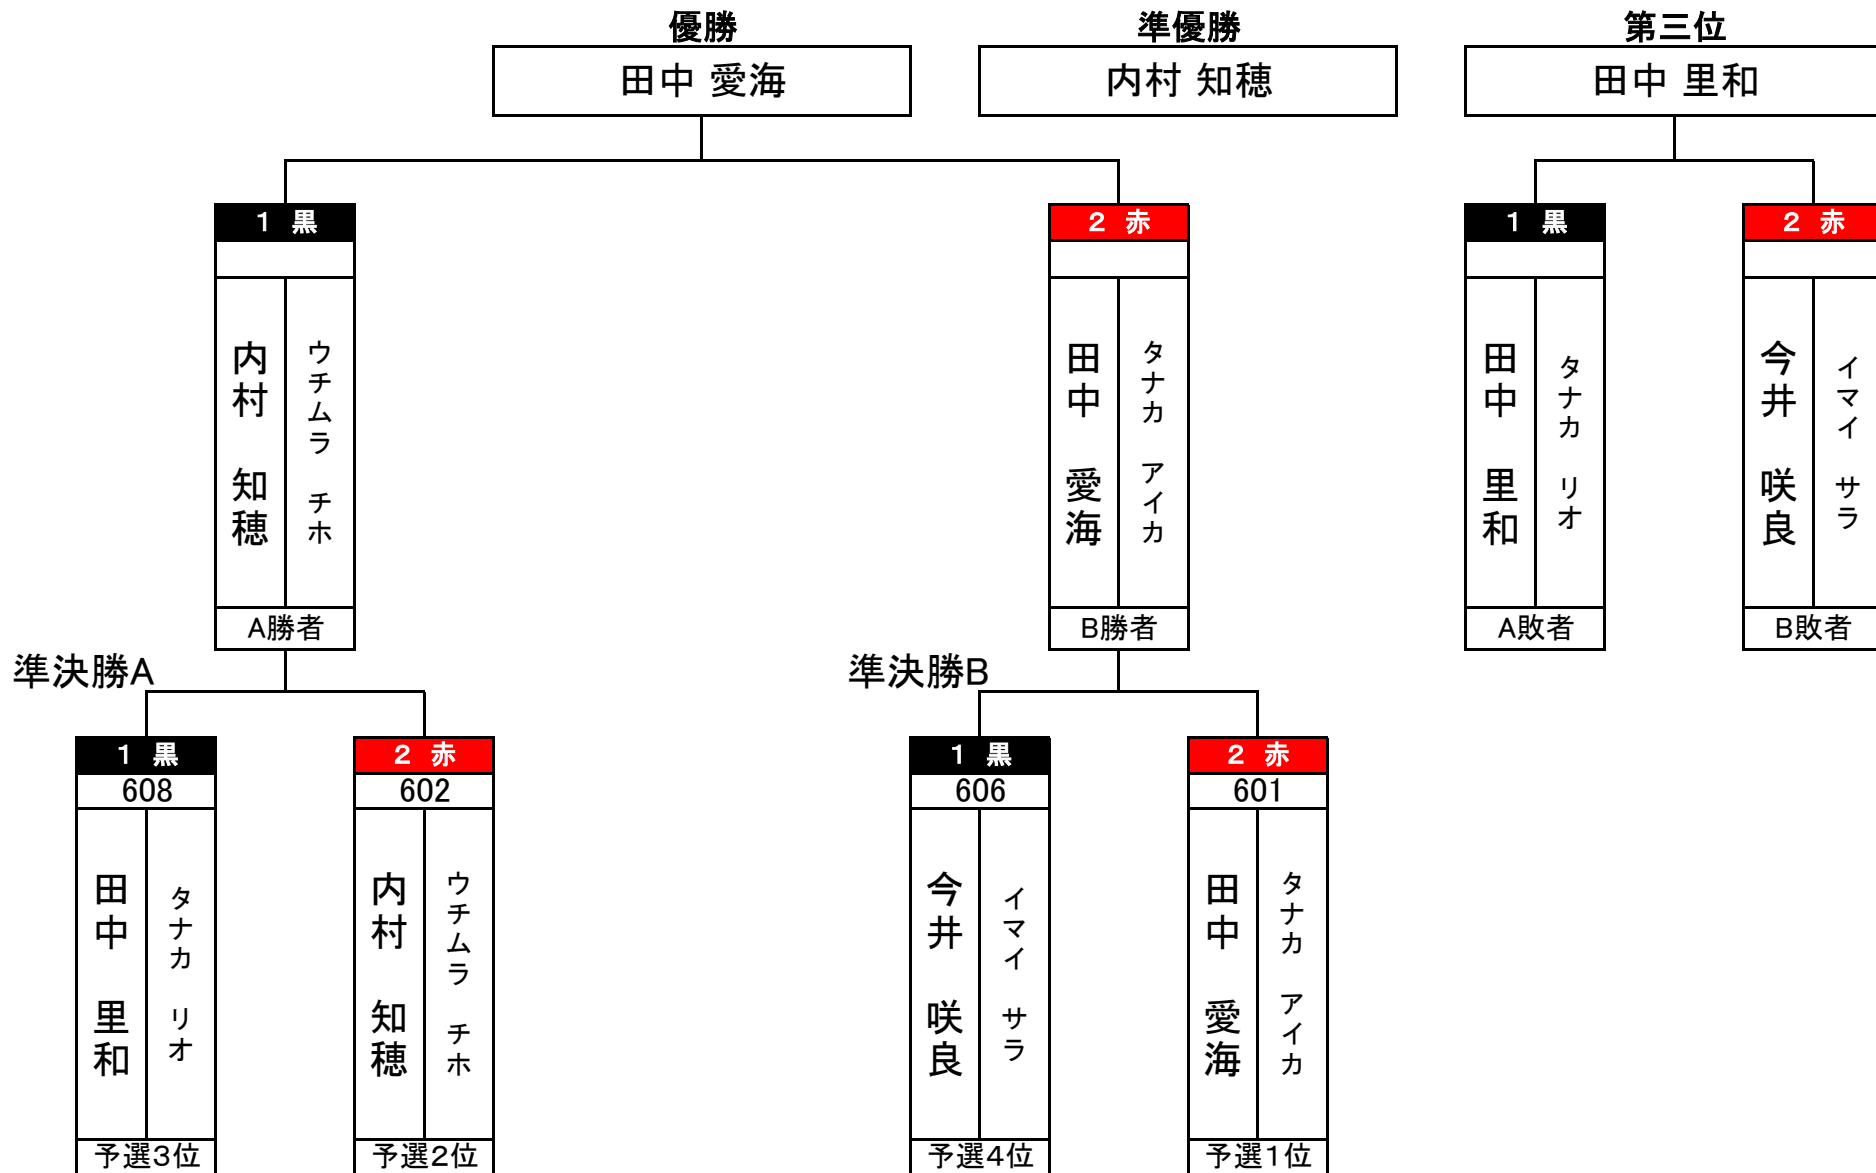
優勝
田中 愛海

準優勝
内村 知穂

第三位
田中 里和

1 黒
内村 知穂
ウチムラ チホ
A勝者

2 赤
田中 愛海
タナカ アイカ
B勝者

1 黒
田中 里和
タナカ リオ
A敗者

2 赤
今井 咲良
イマイ サラ
B敗者

準決勝A

1 黒
608
田中 里和
タナカ リオ
予選3位

2 赤
602
内村 知穂
ウチムラ チホ
予選2位

準決勝B

1 黒
606
今井 咲良
イマイ サラ
予選4位

2 赤
601
田中 愛海
タナカ アイカ
予選1位